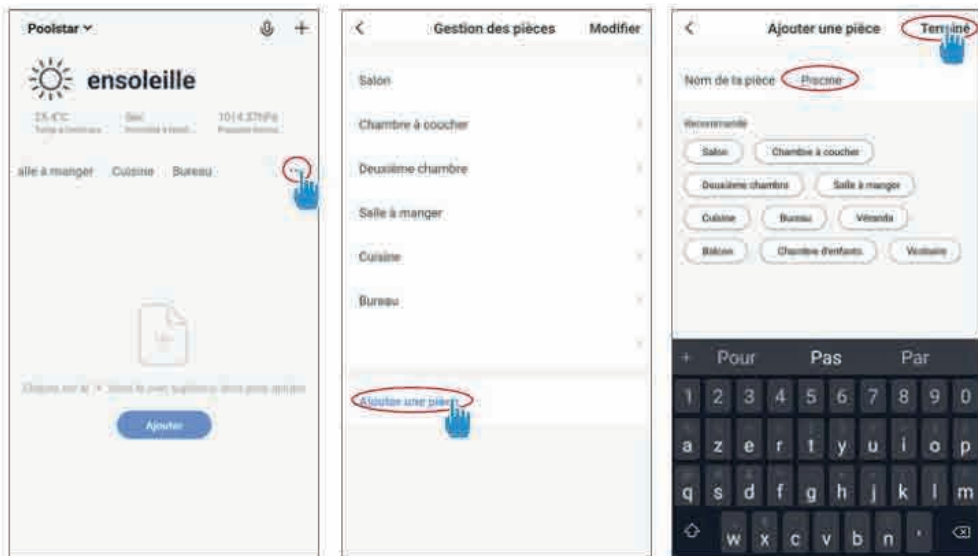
Poolstar ˅

ensoleille

25.4°C
Temp à l'extérieur

Bas
Humidité à l'extér...

1014.37hPa
Pression Atmos...

alle à manger Cuisine Bureau ···

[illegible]

Ajouter

<

Gestion des pièces

Modifier

Salon

Chambre à coucher

Deuxième chambre

Salle à manger

Cuisine

Bureau

Ajouter une pièce

<

Ajouter une pièce

Terminé

Nom de la pièce Piscine

Recommandé

Salon

Chambre à coucher

Deuxième chambre

Salle à manger

Cuisine

Bureau

Véranda

Balcon

Chambre d'enfants

Vestiaire

+ Pour Pas Par

1 2 3 4 5 6 7 8 9 0

a z e r t y u i o p

q s d f g h j k l m

w x c v b n '